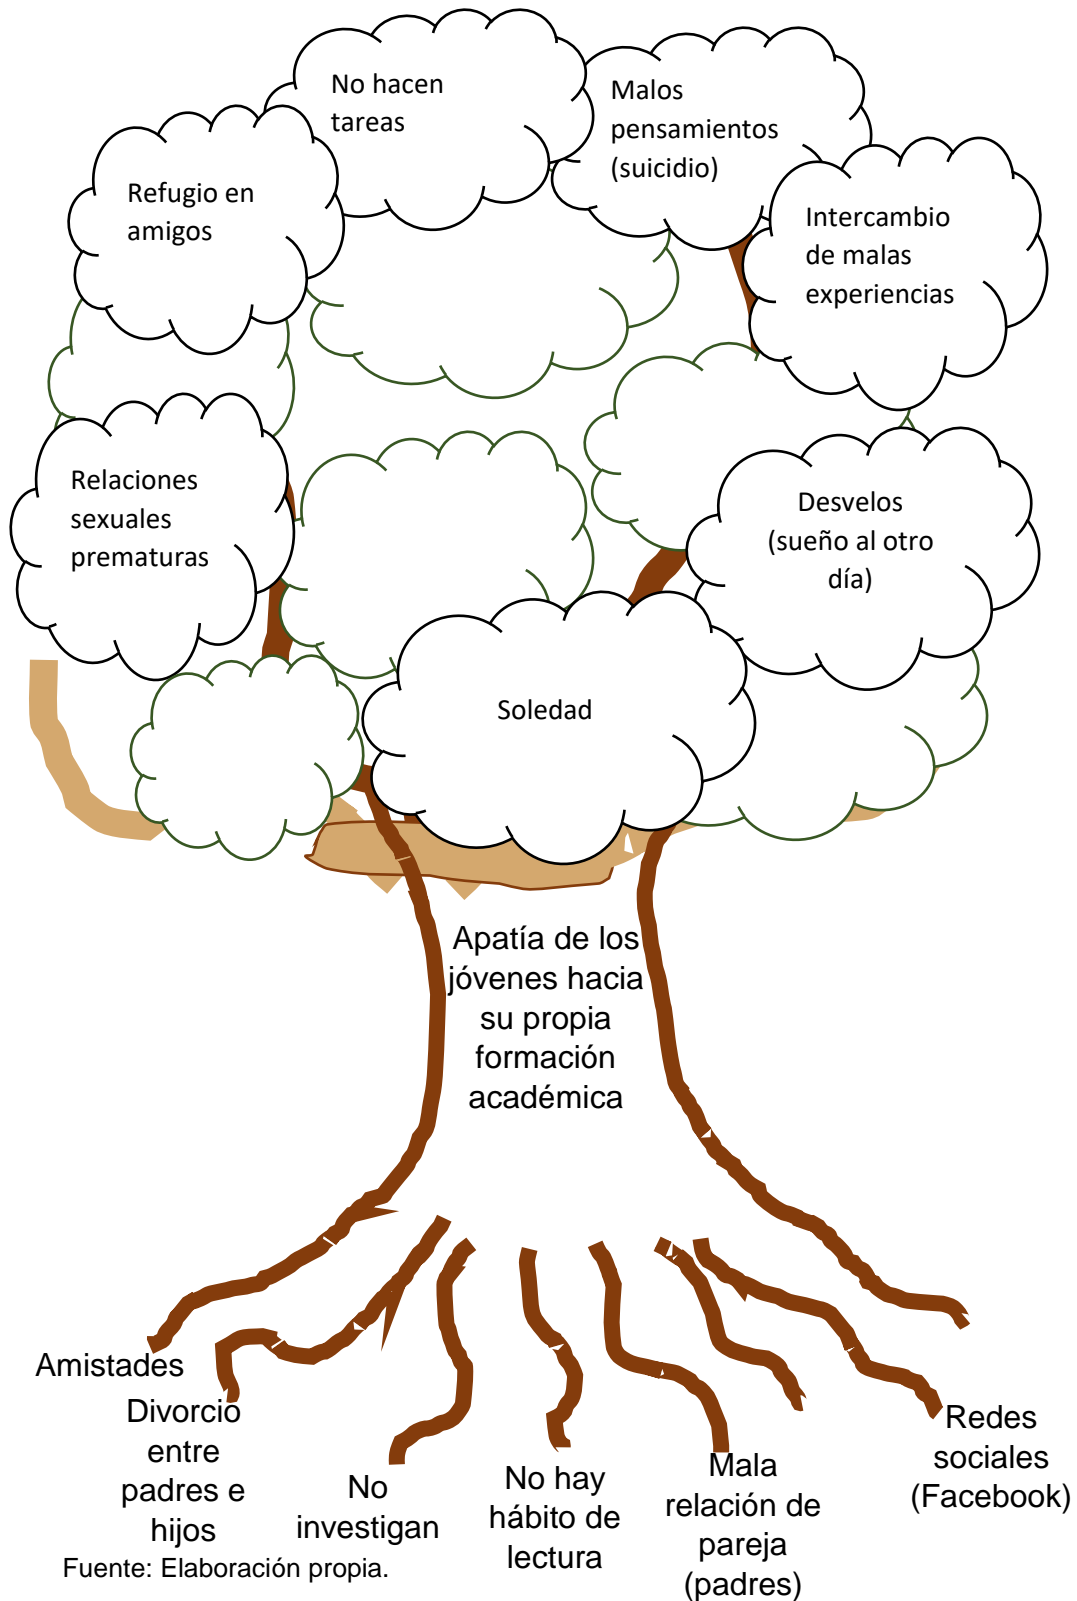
No hacen tareas

Malos pensamientos (suicidio)

Refugio en amigos

Intercambio de malas experiencias

Relaciones sexuales prematuras

Desvelos (sueño al otro día)

Soledad

Apatía de los jóvenes hacia su propia formación académica

Amistades

Divorcio entre padres e hijos

No investigan

No hay hábito de lectura

Mala relación de pareja (padres)

Redes sociales (Facebook)

Fuente: Elaboración propia.